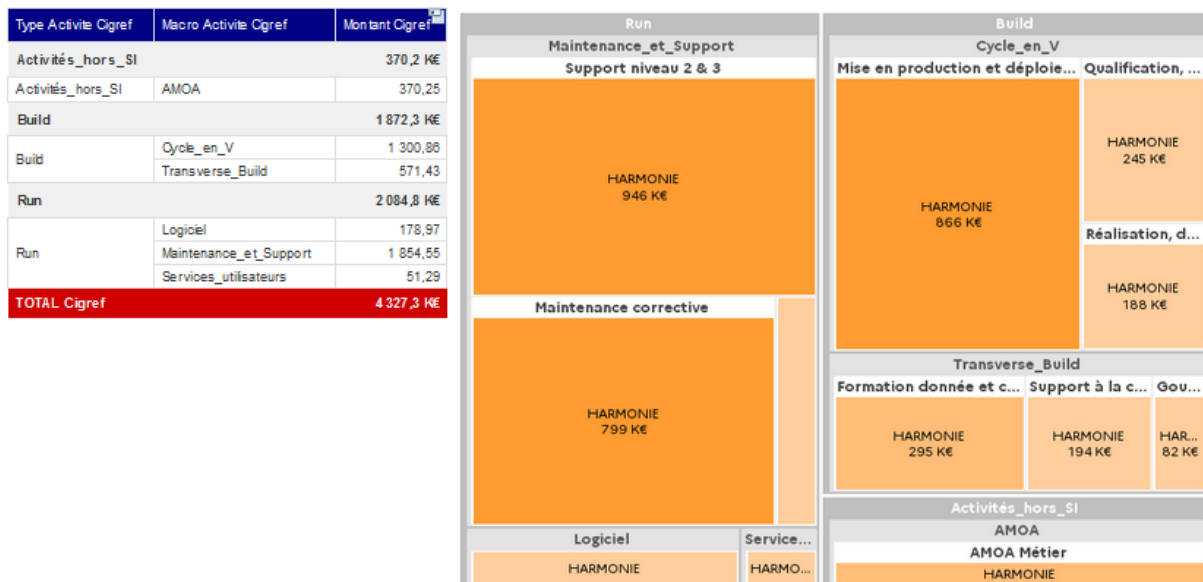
| Type Activite Cigref | Macro Activite Cigref | Montant Cigref |
|---|---|---|
| Activités_hors_SI | | 370,2 K€ |
| Activités_hors_SI | AMOA | 370,25 |
| Build | | 1 872,3 K€ |
| Build | Cycle_en_V | 1 300,86 |
| | Transverse_Build | 571,43 |
| Run | | 2 084,8 K€ |
| Run | Logiciel | 178,97 |
| | Maintenance_et_Support | 1 854,55 |
| | Services_utilisateurs | 51,29 |
| TOTAL Cigref | | 4 327,3 K€ |

Run
Maintenance_et_Support
Support niveau 2 & 3
HARMONIE
946 K€
Maintenance corrective
HARMONIE
799 K€
Logiciel
HARMONIE
Service...
HARMO...

Build
Cycle_en_V
Mise en production et déploie...
HARMONIE
866 K€
Qualification, ...
HARMONIE
245 K€
Réalisation, d...
HARMONIE
188 K€
Transverse_Build
Formation donnée et c...
HARMONIE
295 K€
Support à la c...
HARMONIE
194 K€
Gou...
HAR...
82 K€
Activités_hors_SI
AMOA
AMOA Métier
HARMONIE